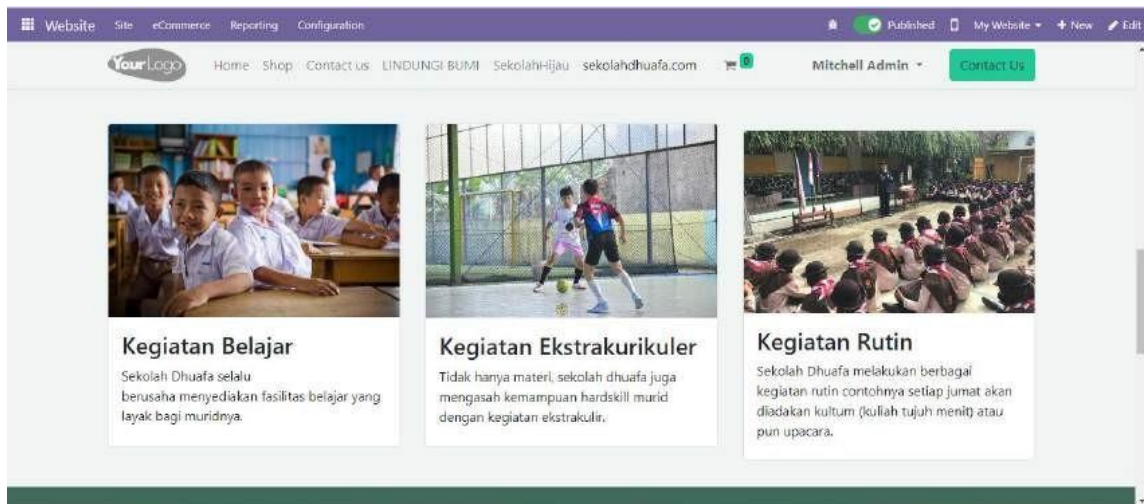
Website Site eCommerce Reporting Configuration Published My Website + New Edit

Your Logo Home Shop Contact us LINDUNGI BUMI SekolahHijau sekolahdhuafa.com 0 Mitchell Admin Contact Us

Kegiatan Belajar

Sekolah Dhuafa selalu berusaha menyediakan fasilitas belajar yang layak bagi muridnya.

Kegiatan Ekstrakurikuler

Tidak hanya materi, sekolah dhuafa juga mengasah kemampuan hardskill murid dengan kegiatan ekstrakulir.

Kegiatan Rutin

Sekolah Dhuafa melakukan berbagai kegiatan rutin contohnya setiap jumat akan diadakan kultum (kuliah tujuh menit) atau pun upacara.